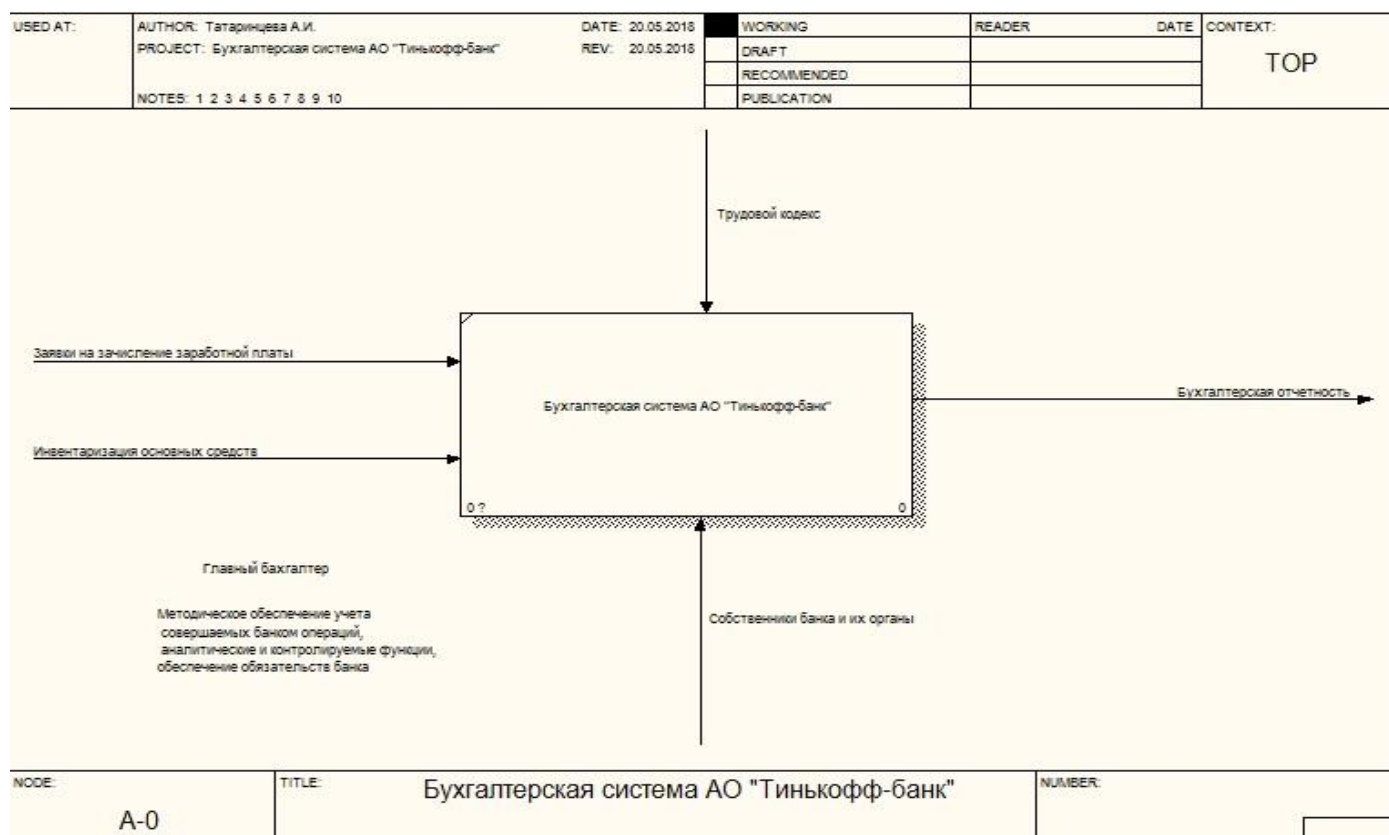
USED AT:

AUTHOR: Татаринцева А.И.
PROJECT: Бухгалтерская система АО "Тинькофф-банк"

NOTES: 1 2 3 4 5 6 7 8 9 10

DATE: 20.05.2018
REV: 20.05.2018

WORKING
DRAFT
RECOMMENDED
PUBLICATION

READER

DATE

CONTEXT:

TOP

Трудовой кодекс

Заявки на зачисление заработной платы

Инвентаризация основных средств

Бухгалтерская система АО "Тинькофф-банк"

Бухгалтерская отчетность

0 ?

0

Главный бахгалтер

Методическое обеспечение учета совершаемых банком операций, аналитические и контролируемые функции, обеспечение обязательств банка

Собственники банка и их органы

NODE:

A-0

TITLE:

Бухгалтерская система АО "Тинькофф-банк"

NUMBER: